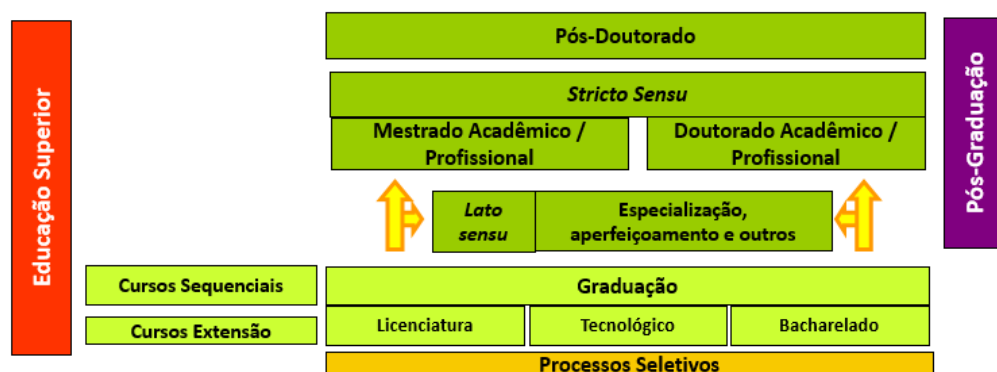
Educação Superior

Pós-Doutorado

Stricto Sensu

Mestrado Acadêmico / Profissional

Doutorado Acadêmico / Profissional

Pós-Graduação

Lato sensu

Especialização, aperfeiçoamento e outros

Cursos Sequenciais

Cursos Extensão

Graduação

Licenciatura

Tecnológico

Bacharelado

Processos Seletivos